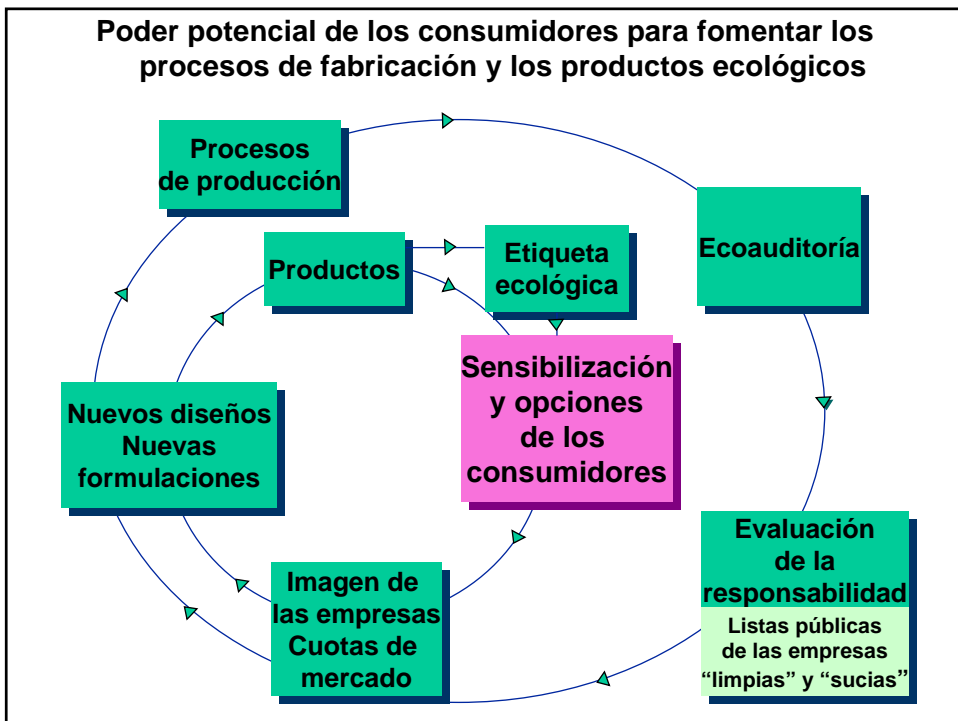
Poder potencial de los consumidores para fomentar los procesos de fabricación y los productos ecológicos

Procesos de producción

Ecoauditoría

Productos

Etiqueta ecológica

Sensibilización y opciones de los consumidores

Nuevos diseños
Nuevas formulaciones

Evaluación de la responsabilidad

Listas públicas de las empresas "limpias" y "sucias"

Imagen de las empresas
Cuotas de mercado